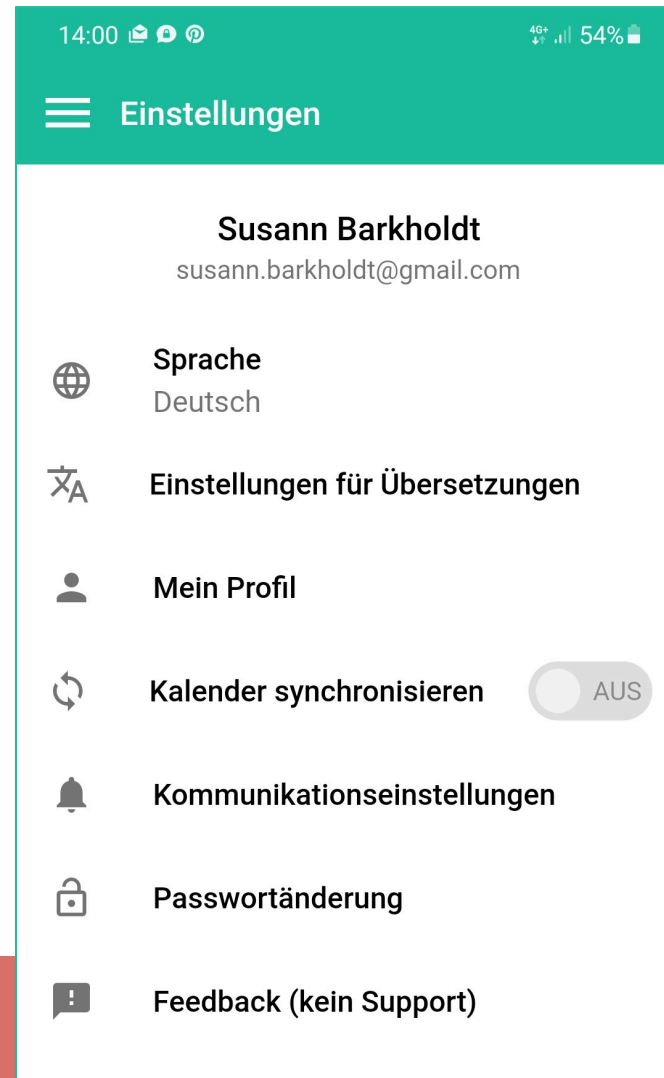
14:00

4G+ 54%

Einstellungen

Susann Barkholdt
susann.barkholdt@gmail.com

Sprache
Deutsch

Einstellungen für Übersetzungen

Mein Profil

Kalender synchronisieren AUS

Kommunikationseinstellungen

Passwortänderung

Feedback (kein Support)